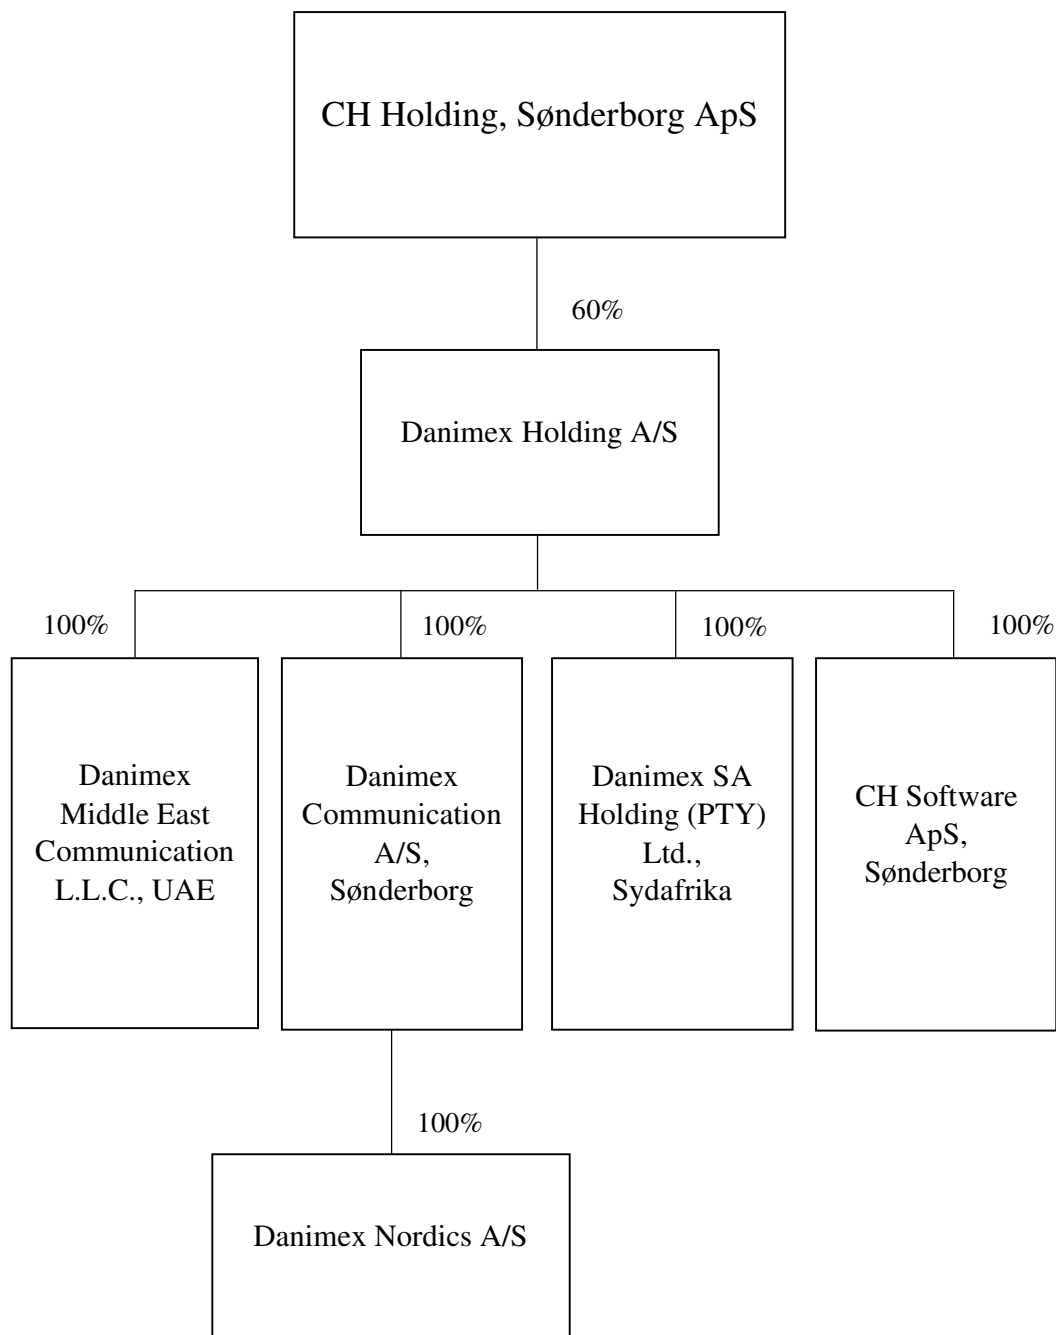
CH Holding, Sønderborg ApS

60%

Danimex Holding A/S

100%

100%

100%

100%

Danimex Middle East Communication L.L.C., UAE

Danimex Communication A/S, Sønderborg

Danimex SA Holding (PTY) Ltd., Sydafrika

CH Software ApS, Sønderborg

100%

Danimex Nordics A/S